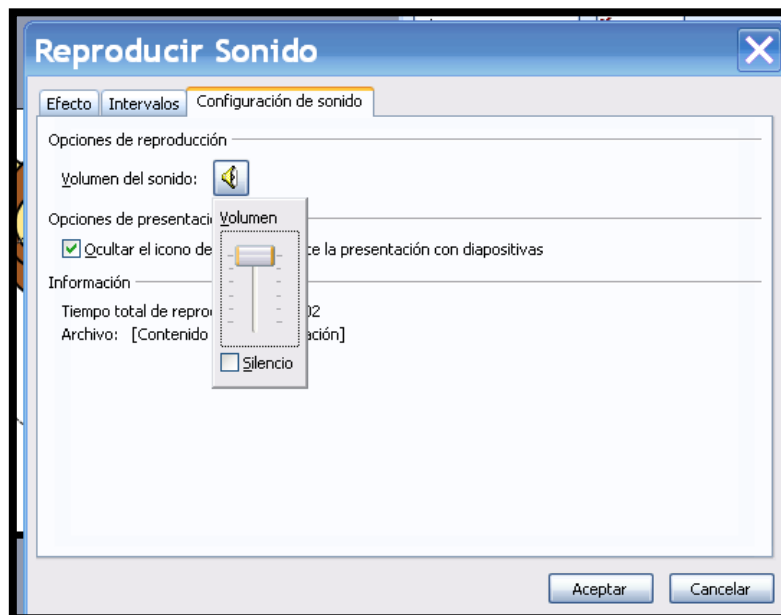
Reproducir Sonido

Efecto | Intervalos | Configuración de sonido

Opciones de reproducción

Volumen del sonido:

Opciones de presentaci

Volumen

Ocultar el icono de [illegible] te la presentación con diapositivas

Información

Tiempo total de reprod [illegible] 02

Archivo: [Contenido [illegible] ación]

Silencio

Aceptar

Cancelar